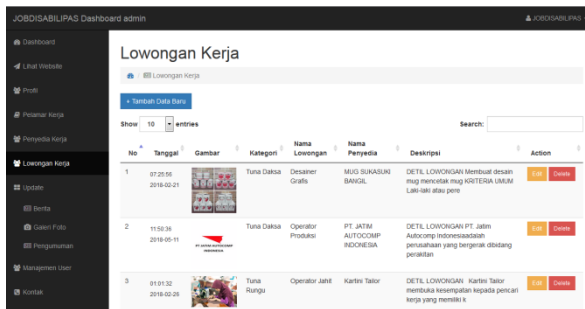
JOBDISABILIPAS Dashboard admin

JOBDISABILIPAS

Dashboard
Lihat Website
Profil
Pelamar Kerja
Penyedia Kerja
Lowongan Kerja
Update
Berita
Galeri Foto
Pengumuman
Manajemen User
Kontak

Lowongan Kerja

Lowongan Kerja

+ Tambah Data Baru

Show 10 entries

Search:

| No | Tanggal | Gambar | Kategori | Nama Lowongan | Nama Penyedia | Deskripsi | Action |
|---|---|---|---|---|---|---|---|
| 1 | 07:25:56 2018-02-21 | | Tuna Daksa | Desainer Grafis | MUG SUKASUKI BANGIL | DETIL LOWONGAN Membuat desain mug mencetak mug KRITERIA UMUM Laki-laki atau pere | Edit Delete |
| 2 | 11:50:39 2018-05-11 | PT JATIM AUTOCOMP INDONESIA | Tuna Daksa | Operator Produksi | PT. JATIM AUTOCOMP INDONESIA | DETIL LOWONGAN PT. Jatim Autocomp Indonesiaadalah perusahaan yang bergerak dibidang perakitan | Edit Delete |
| 3 | 01:01:32 2018-02-28 | | Tuna Rungu | Operator Jahit | Kartini Tailor | DETIL LOWONGAN Kartini Tailor membuka kesempatan kepada pencari kerja yang memiliki k | Edit Delete |